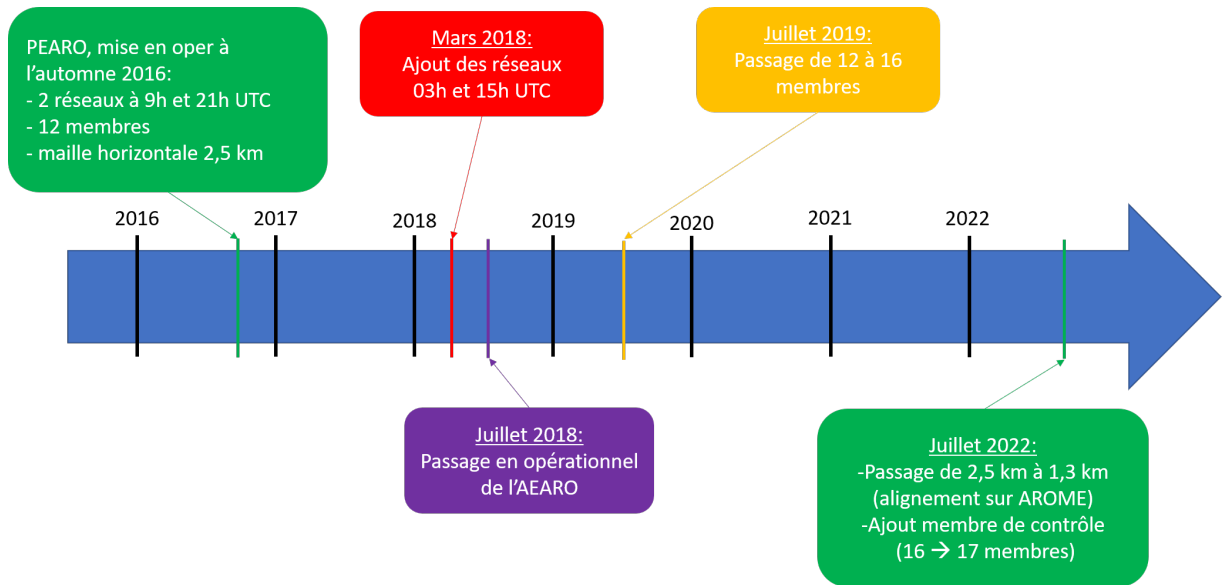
PEARO, mise en oper à l'automne 2016:
- 2 réseaux à 9h et 21h UTC
- 12 membres
- maille horizontale 2,5 km

Mars 2018:
Ajout des réseaux 03h et 15h UTC

Juillet 2019:
Passage de 12 à 16 membres

2016

2017

2018

2019

2020

2021

2022

Juillet 2018:
Passage en opérationnel de l'AEARO

Juillet 2022:
-Passage de 2,5 km à 1,3 km (alignement sur AROME)
-Ajout membre de contrôle (16 → 17 membres)